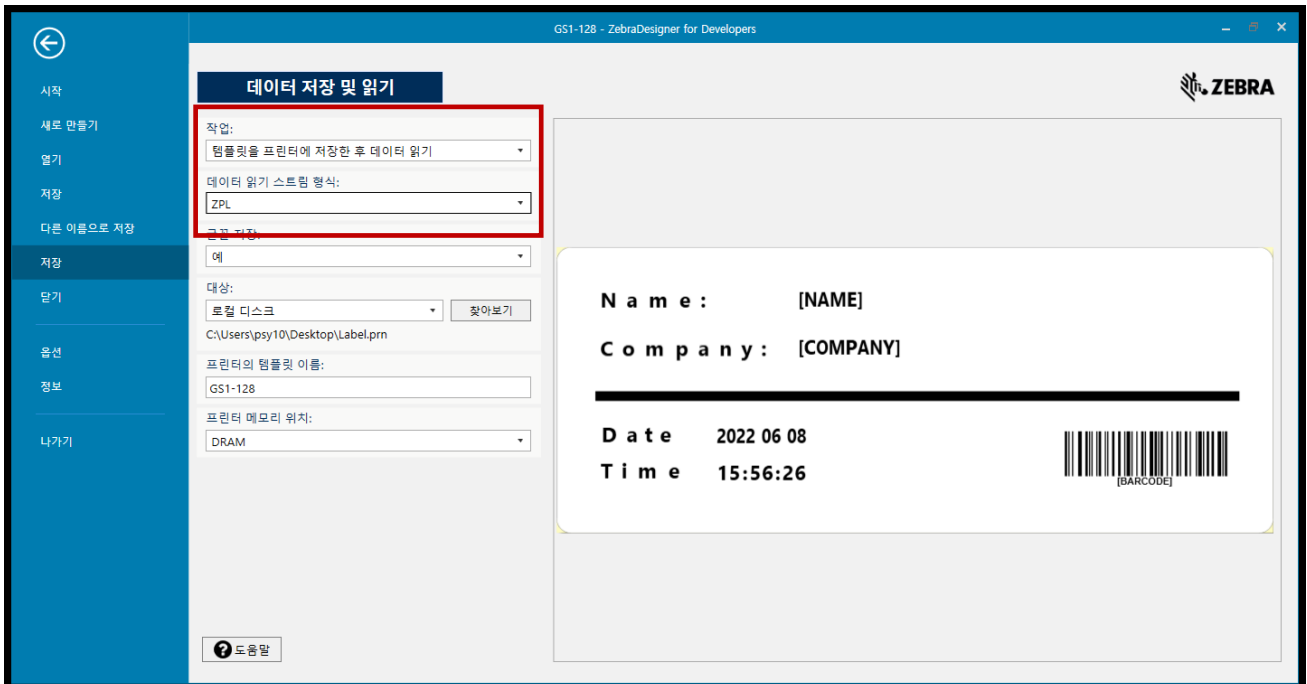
GS1-128 - ZebraDesigner for Developers

시작
새로 만들기
열기
저장
다른 이름으로 저장
저장
닫기
옵션
정보
나가기

데이터 저장 및 읽기

ZEBRA

작업:
템플릿을 프린터에 저장한 후 데이터 읽기

데이터 읽기 스트림 형식:
ZPL

글꼴 저장:
예

대상:
로컬 디스크
찾아보기
C:\Users\psy10\Desktop\Label.prn

프린터의 템플릿 이름:
GS1-128

프린터 메모리 위치:
DRAM

도움말

Name: [NAME]
Company: [COMPANY]
Date 2022 06 08
Time 15:56:26
[BARCODE]